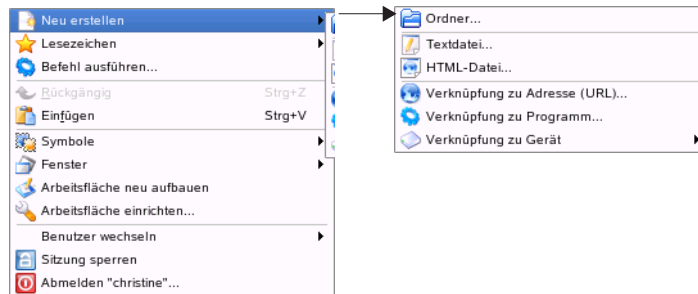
Neu erstellen
Lesezeichen
Befehl ausführen...
Rückgängig Strg+Z
Einfügen Strg+V
Symbole
Fenster
Arbeitsfläche neu aufbauen
Arbeitsfläche einrichten...
Benutzer wechseln
Sitzung sperren
Abmelden "christine"...

Ordner...
Textdatei...
HTML-Datei...
Verknüpfung zu Adresse (URL)...
Verknüpfung zu Programm...
Verknüpfung zu Gerät